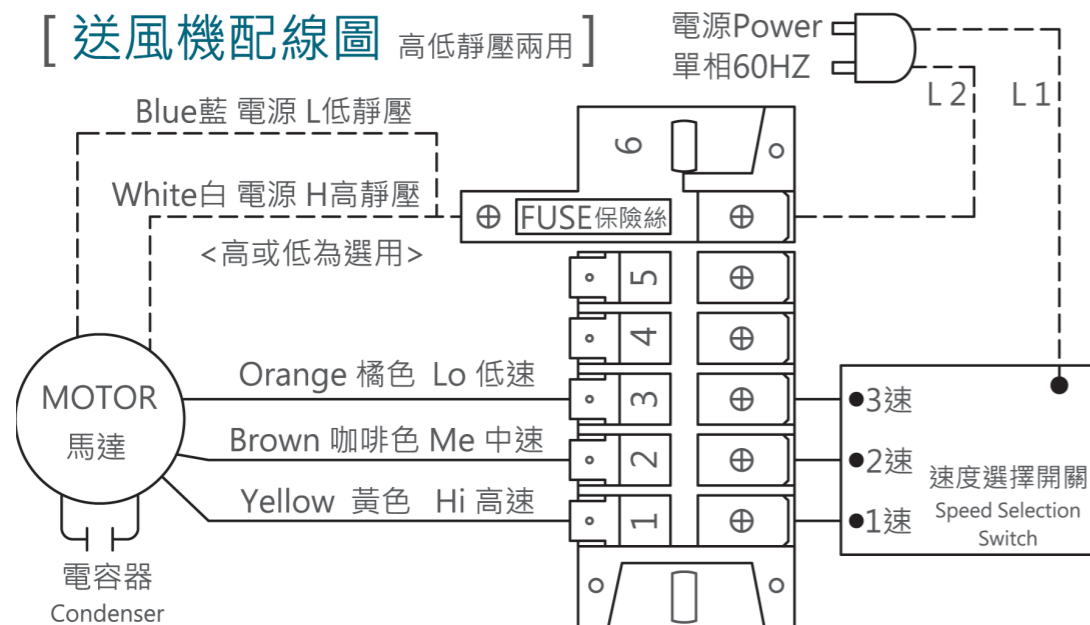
[ 送風機配線圖 高低靜壓兩用 ]

電源Power
單相60HZ

L 2
L 1

Blue藍 電源 L低靜壓

White白 電源 H高靜壓

<高或低為選用>

FUSE保險絲

6
5
4
3
2
1

MOTOR
馬達

Orange 橘色 Lo 低速
Brown 咖啡色 Me 中速
Yellow 黃色 Hi 高速

●3速
●2速
●1速

速度選擇開關
Speed Selection Switch

電容器
Condenser